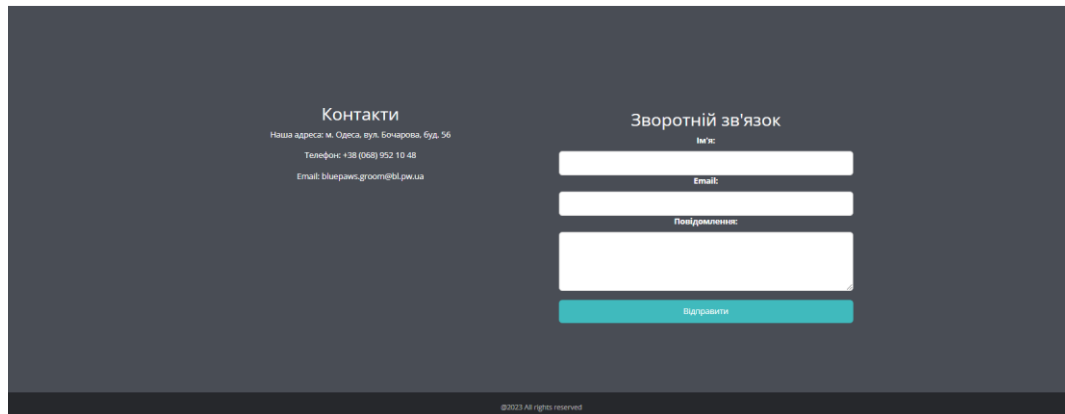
Контакти

Наша адреса: м. Одеса, вул. Бочарова, буд. 56

Телефон: +38 (068) 952 10 48

Email: bluepaws.groom@bl.pw.ua

Зворотній зв'язок

Ім'я:

Email:

Повідомлення:

Відправити

@2023 All rights reserved